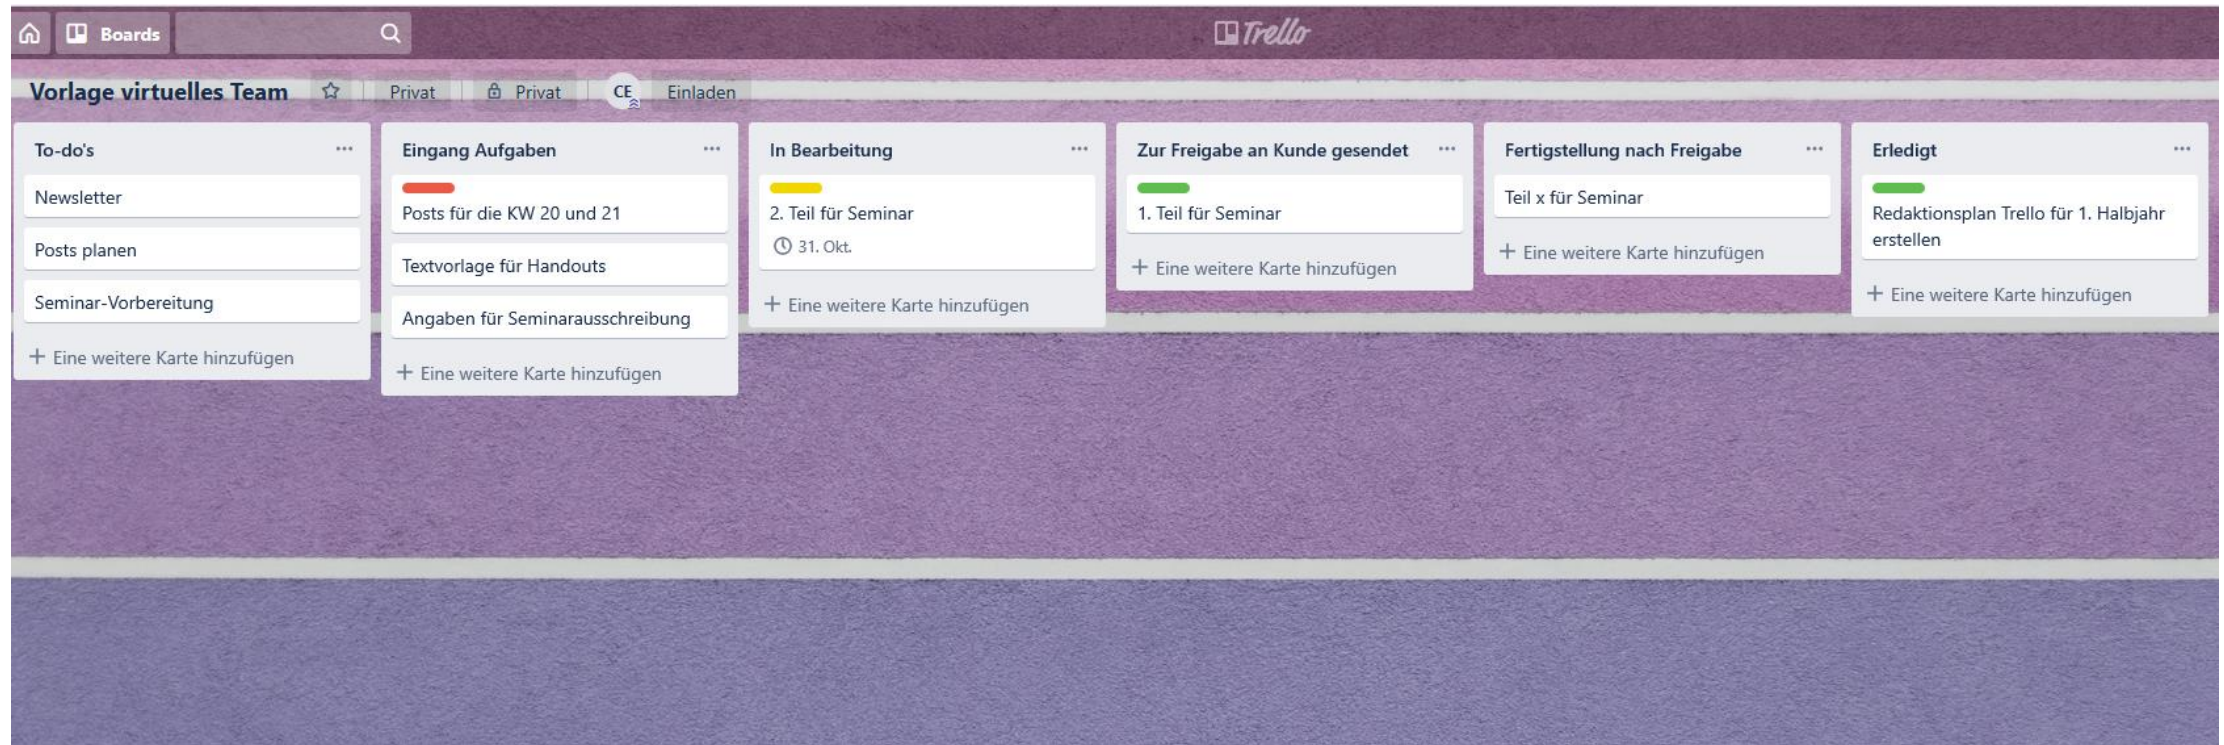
Boards

Trello

Vorlage virtuelles Team ☆ Privat Privat CE Einladen

To-do's ···
Newsletter
Posts planen
Seminar-Vorbereitung
+ Eine weitere Karte hinzufügen

Eingang Aufgaben ···
Posts für die KW 20 und 21
Textvorlage für Handouts
Angaben für Seminarausschreibung
+ Eine weitere Karte hinzufügen

In Bearbeitung ···
2. Teil für Seminar
31. Okt.
+ Eine weitere Karte hinzufügen

Zur Freigabe an Kunde gesendet ···
1. Teil für Seminar
+ Eine weitere Karte hinzufügen

Fertigstellung nach Freigabe ···
Teil x für Seminar
+ Eine weitere Karte hinzufügen

Erledigt ···
Redaktionsplan Trello für 1. Halbjahr erstellen
+ Eine weitere Karte hinzufügen